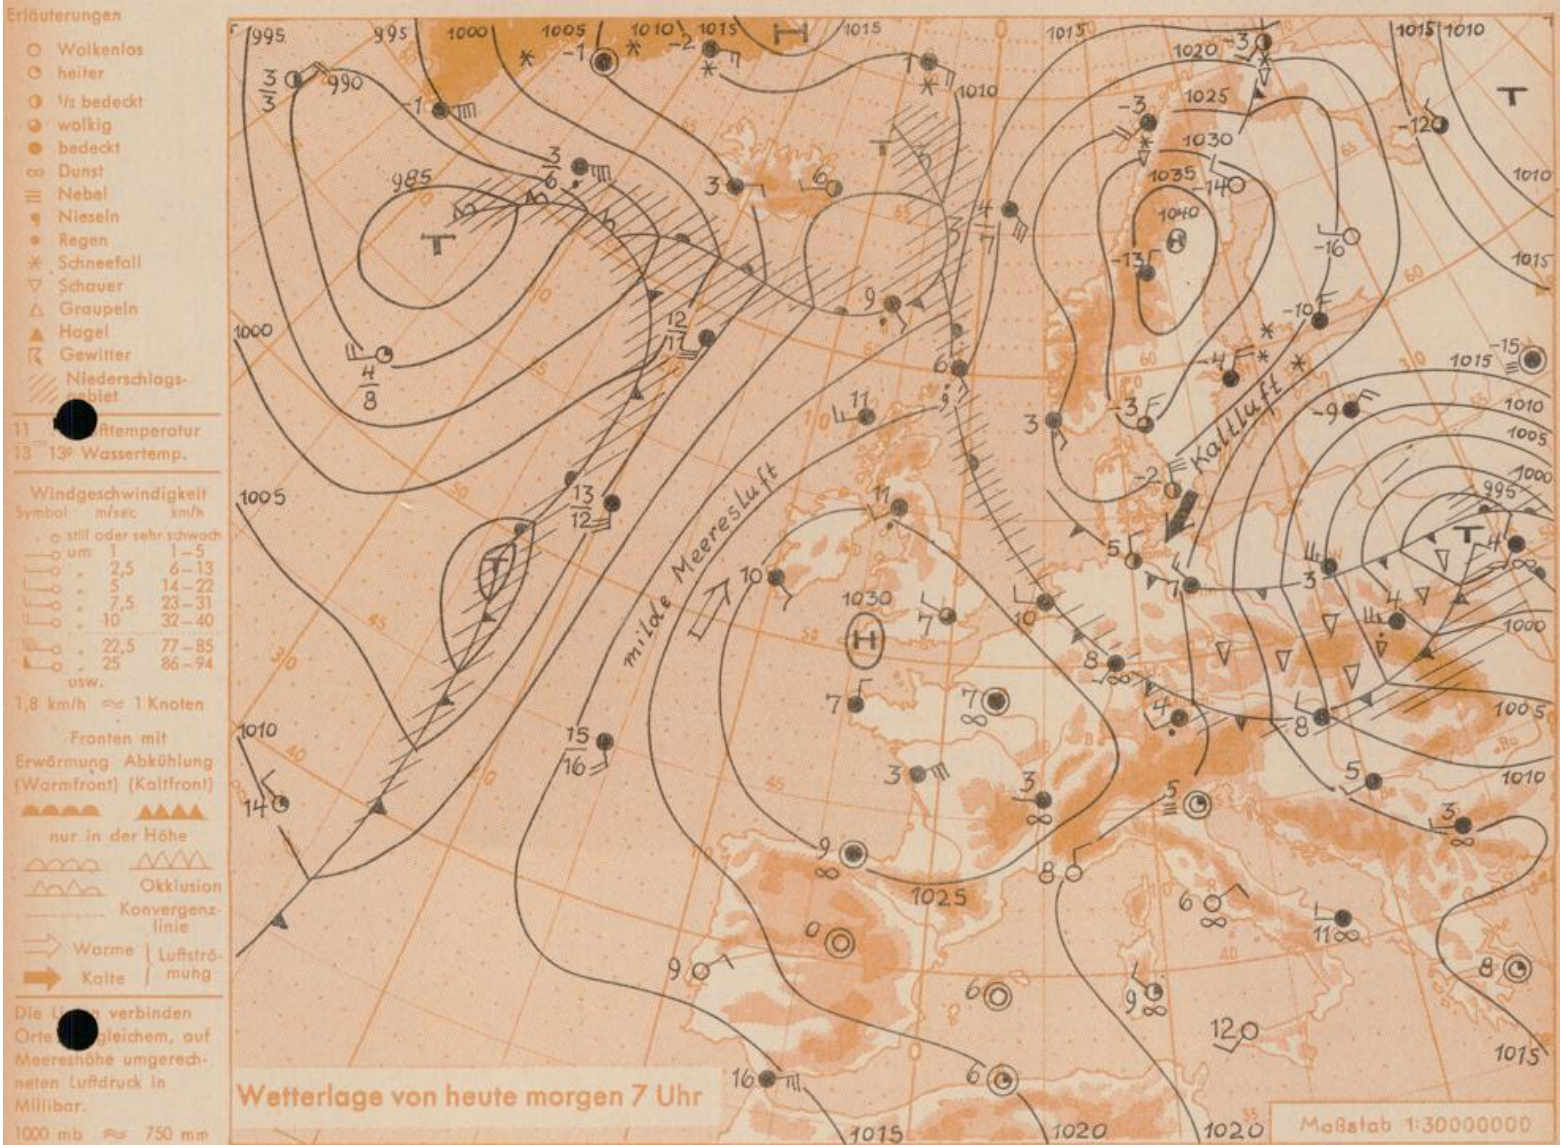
Erläuterungen
Wolkenlos
heiter
1/2 bedeckt
wolkig
bedeckt
Dunst
Nebel
Nieseln
Regen
Schneefall
Schauer
Graupeln
Hagel
Gewitter
Niederschlagsgebiet
11 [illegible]ftemperatur
13 13° Wassertemp.

Windgeschwindigkeit
| Symbol | m/sec | km/h |
|---|---|---|
| | still oder sehr schwach | |
| | um 1 | 1–5 |
| | 2,5 | 6–13 |
| | 5 | 14–22 |
| | 7,5 | 23–31 |
| | 10 | 32–40 |
| | 22,5 | 77–85 |
| | 25 | 86–94 |
usw.
1,8 km/h ≈ 1 Knoten

Fronten mit
Erwärmung (Warmfront) Abkühlung (Kaltfront)
nur in der Höhe
Okklusion
Konvergenzlinie
Warme } Luftströmung
Kalte

Die L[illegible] verbinden Orte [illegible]gleichem, auf Meereshöhe umgerechneten Luftdruck in Millibar.
1000 mb ≈ 750 mm

995 995 1000 1005 1010 1015 1015 1015 1020 1015 1010
990 985 1000 1005 1010 1010 1025 1030 1035 1040 1030 1025 1020 1020 1015 1015 1010 1015 1010 1005 1000 995 1000 1005 1010 1015 1010

T T T T H H H

milde Meeresluft
Kaltluft

3/3 -1 3/6 3 6 -1 -2 1 -3 -3 4/7 -13 -14 -16 -12 -10 -4 -15 -9 -3 -2 4/8 12/11 9 6 3 11 13/12 11 5 1 3 4 10 10 7 8 4 -8 15/16 7 7 3 3 5 5 3 14 9 8 6 11 0 9 6 9 8 12 16 6

Wetterlage von heute morgen 7 Uhr
Maßstab 1:30000000